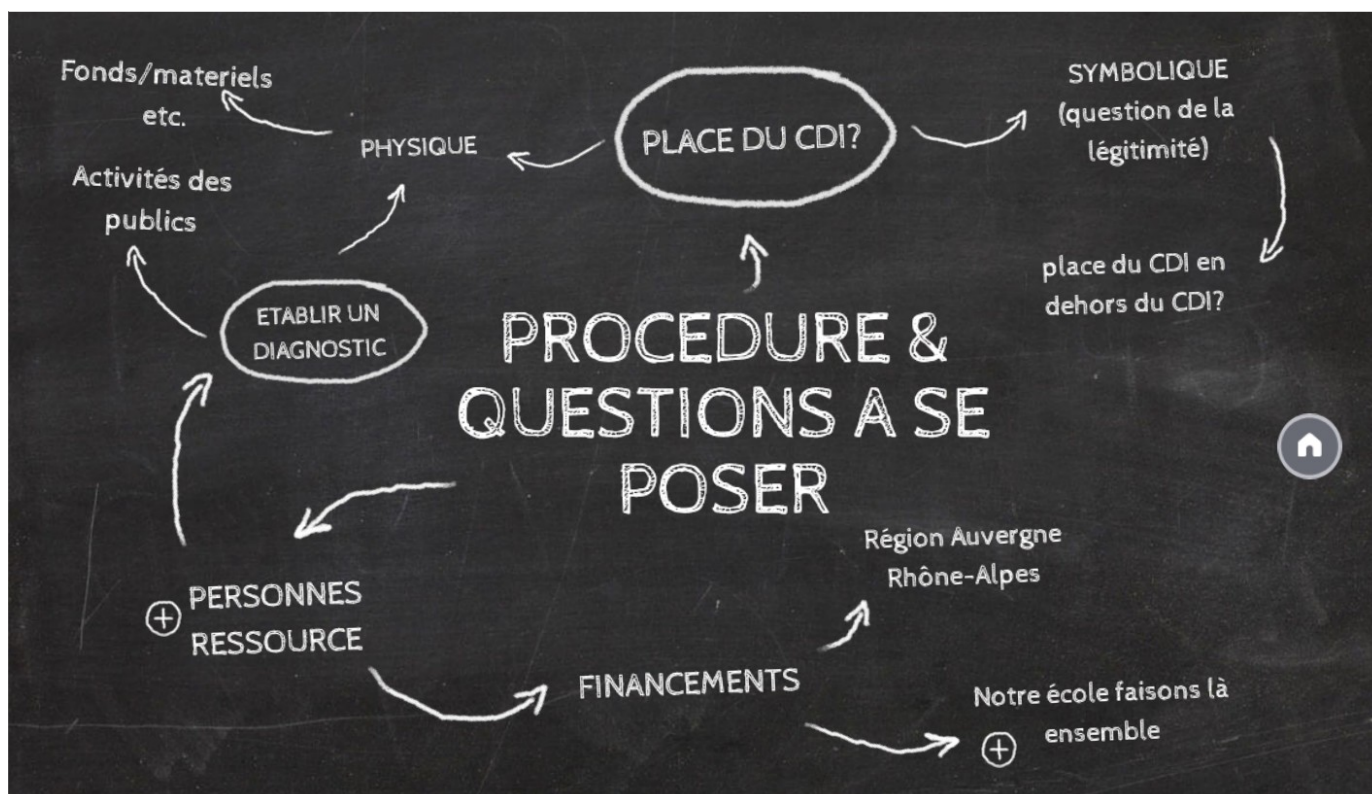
PROCEDURE & QUESTIONS A SE POSER

PLACE DU CDI?

PHYSIQUE

Fonds/materiels etc.

Activités des publics

SYMBOLIQUE (question de la légitimité)

place du CDI en dehors du CDI?

ETABLIR UN DIAGNOSTIC

PERSONNES RESSOURCE

FINANCEMENTS

Région Auvergne Rhône-Alpes

Notre école faisons là ensemble